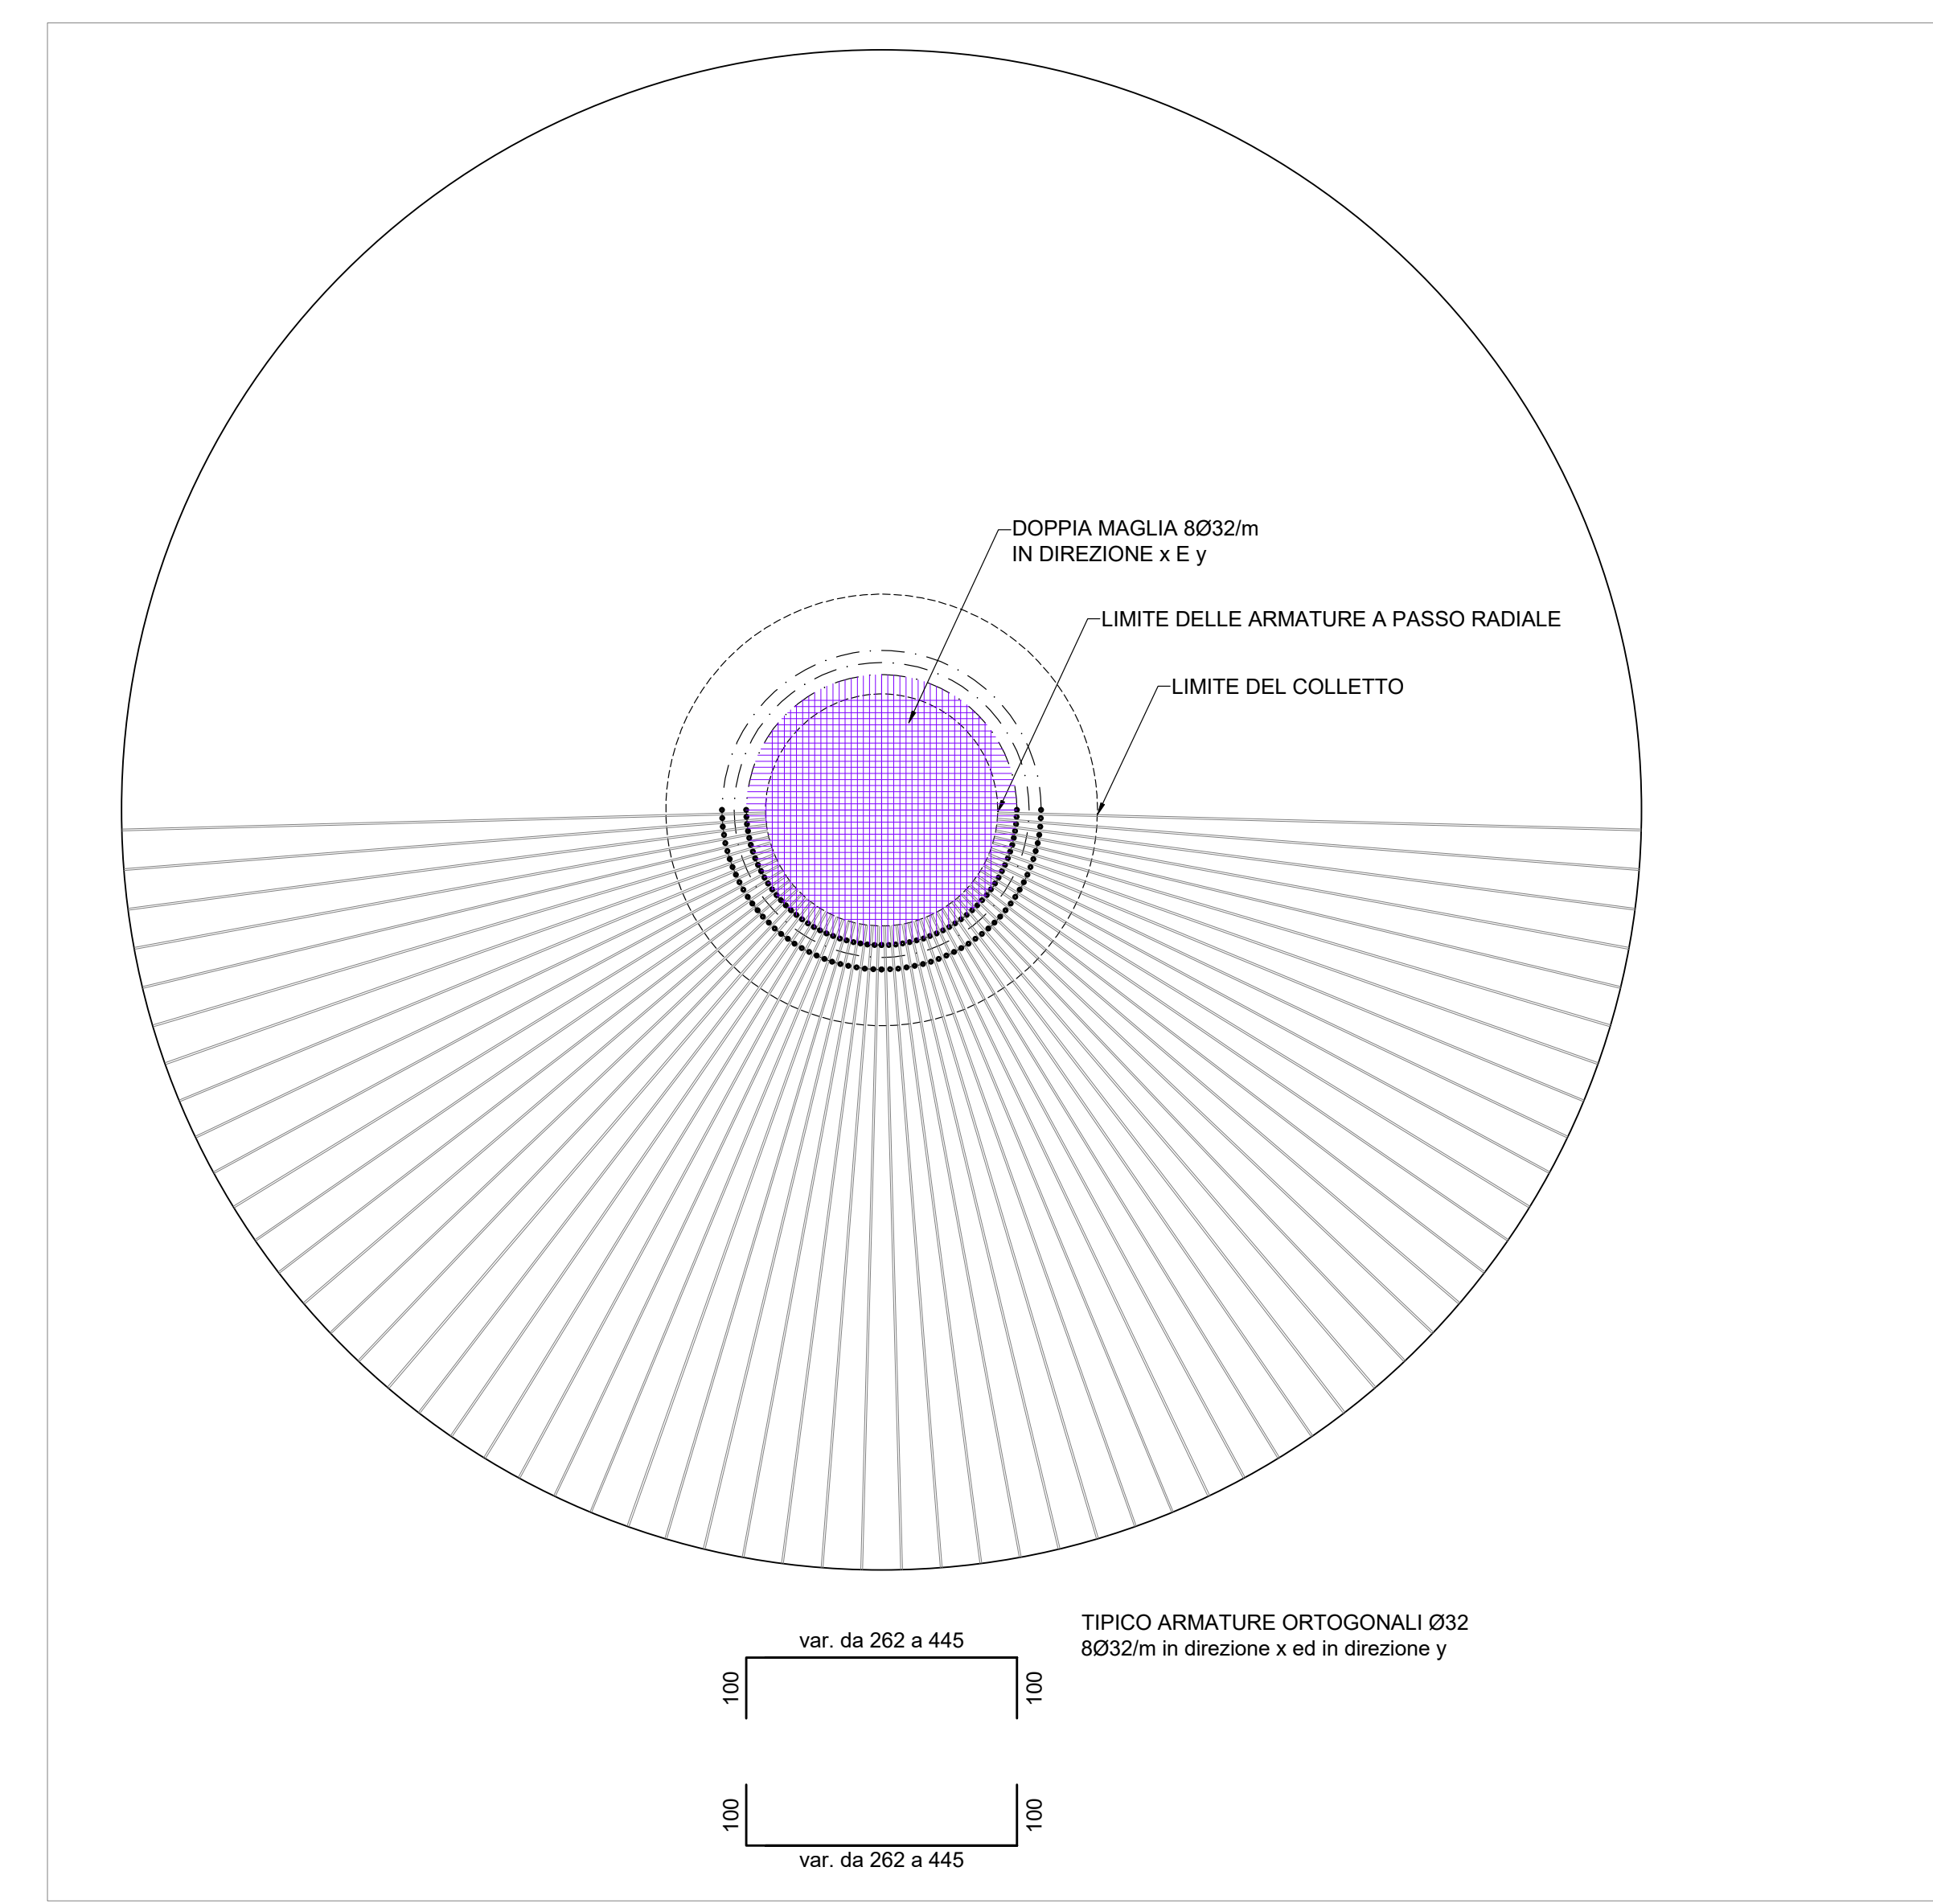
DOPPIA MAGLIA 8Ø32/m
IN DIREZIONE x E y

LIMITE DELLE ARMATURE A PASSO RADIALE

LIMITE DEL COLLETTO

TIPICO ARMATURE ORTOGONALI Ø32
8Ø32/m in direzione x ed in direzione y

var. da 262 a 445

100

100

100

100

var. da 262 a 445